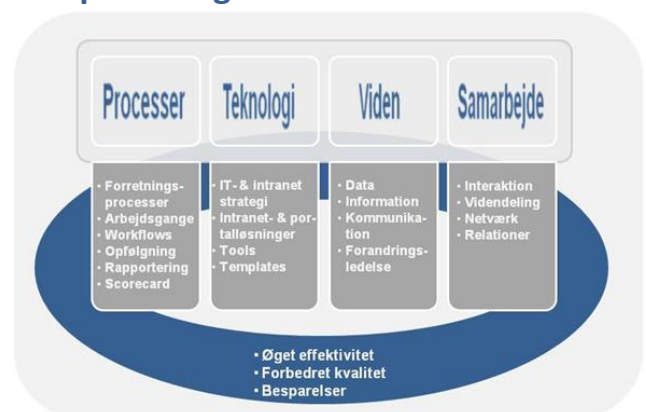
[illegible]

Processer

Teknologi

Viden

Samarbejde

• Forretningsprocesser
• Arbejdsgange
• Workflows
• Opfølgning
• Rapportering
• Scorecard

• IT- & intranet strategi
• Intranet- & portalløsninger
• Tools
• Templates

• Data
• Information
• Kommunikation
• Forandringsledelse

• Interaktion
• Videndeling
• Netværk
• Relationer

• Øget effektivitet
• Forbedret kvalitet
• Besparelser